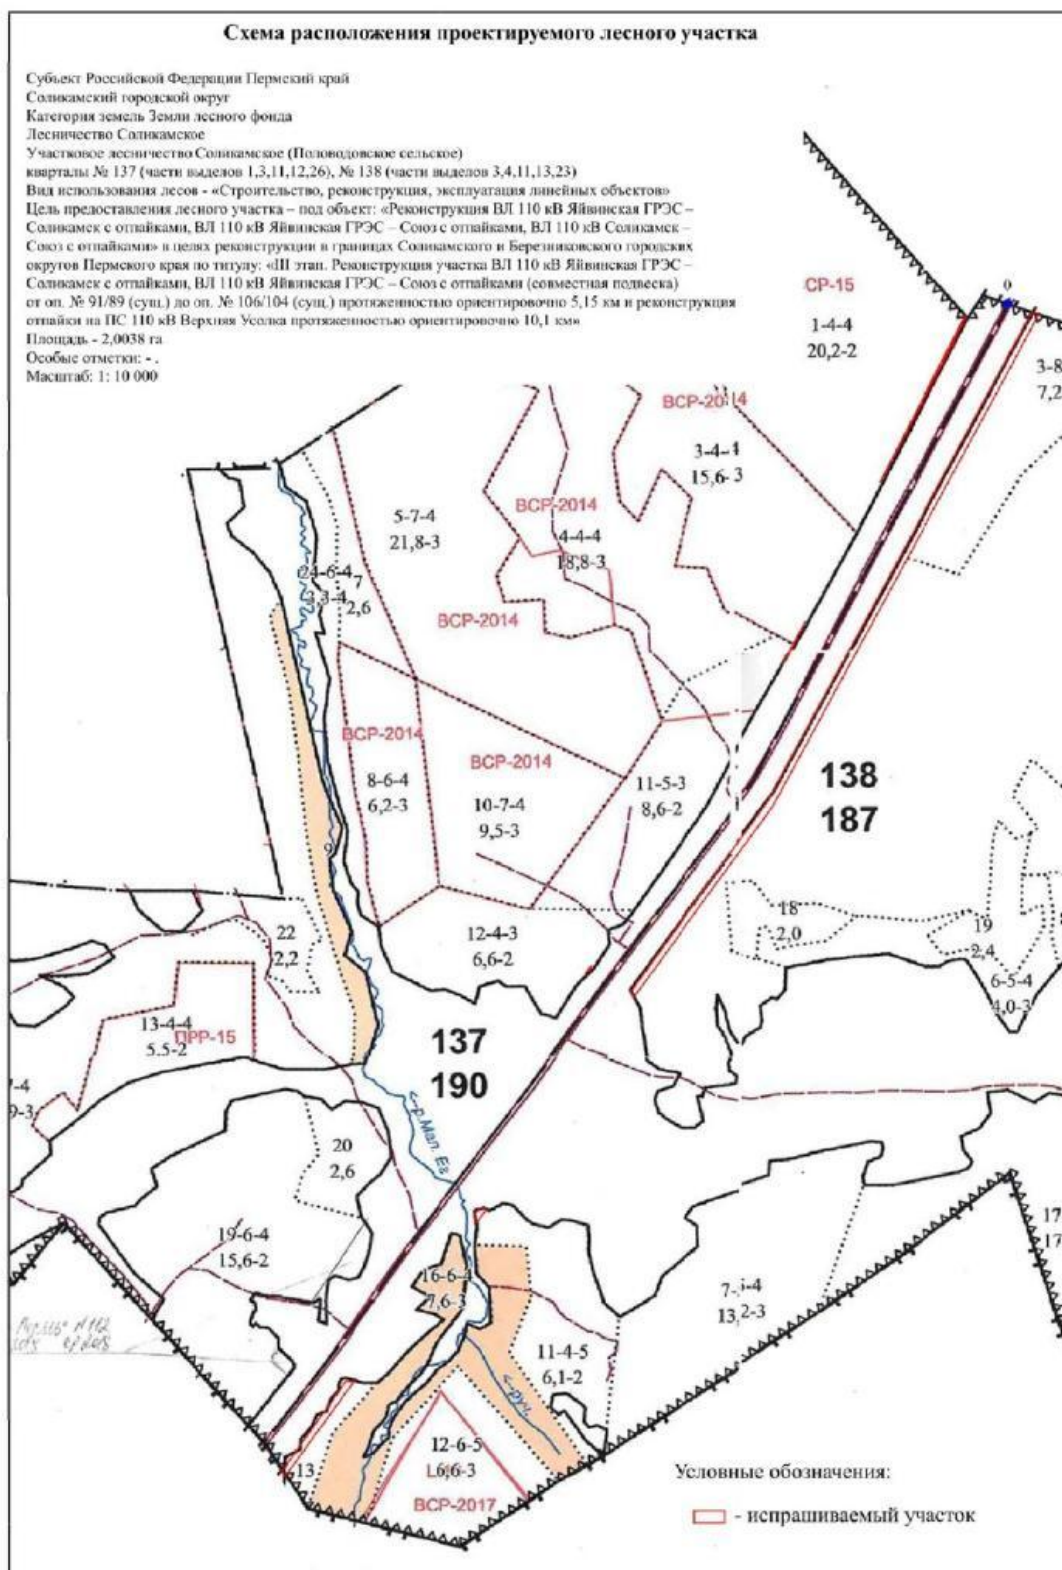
Схема расположения проектируемого лесного участка

Субъект Российской Федерации Пермский край
Соликамский городской округ
Категория земель Земли лесного фонда
Лесничество Соликамское
Участковое лесничество Соликамское (Половодовское сельское)
кварталы № 137 (части выделов 1,3,11,12,26), № 138 (части выделов 3,4,11,13,23)
Вид использования лесов - «Строительство, реконструкция, эксплуатация линейных объектов»
Цель предоставления лесного участка – под объект: «Реконструкция ВЛ 110 кВ Яйвинская ГРЭС – Соликамск с отпайками, ВЛ 110 кВ Яйвинская ГРЭС – Союз с отпайками, ВЛ 110 кВ Соликамск – Союз с отпайками» в целях реконструкции в границах Соликамского и Березниковского городских округов Пермского края по титулу: «III этап. Реконструкция участка ВЛ 110 кВ Яйвинская ГРЭС – Соликамск с отпайками, ВЛ 110 кВ Яйвинская ГРЭС – Союз с отпайками (совместная подвеска) от оп. № 91/89 (сущ.) до оп. № 106/104 (сущ.) протяженностью ориентировочно 5,15 км и реконструкция отпайки на ПС 110 кВ Верхняя Усолка протяженностью ориентировочно 10,1 км»
Площадь - 2,0038 га
Особые отметки: - .
Масштаб: 1: 10 000

СР-15
1-4-4
20,2-2
0
3-8
7,2
ВСР-2014
3-4-4
15,6-3
5-7-4
21,8-3
ВСР-2014
4-4-4
18,8-3
24-6-4
3,3-4
7
2,6
ВСР-2014
ВСР-2014
ВСР-2014
8-6-4
6,2-3
10-7-4
9,5-3
11-5-3
8,6-2
138
187
9
18
2,0
19
2,4
6-5-4
4,0-3
22
2,2
12-4-3
6,6-2
13-4-4
5.5-2
ПРР-15
137
190
-4
9-3
<-р Мал. Ег
20
2,6
19-6-4
15,6-2
16-6-4
7,6-3
7-1-4
13,2-3
17
17
11-4-5
6,1-2
<-руч
12-6-5
L6,6-3
13
ВСР-2017
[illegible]

Условные обозначения:
- испрашиваемый участок